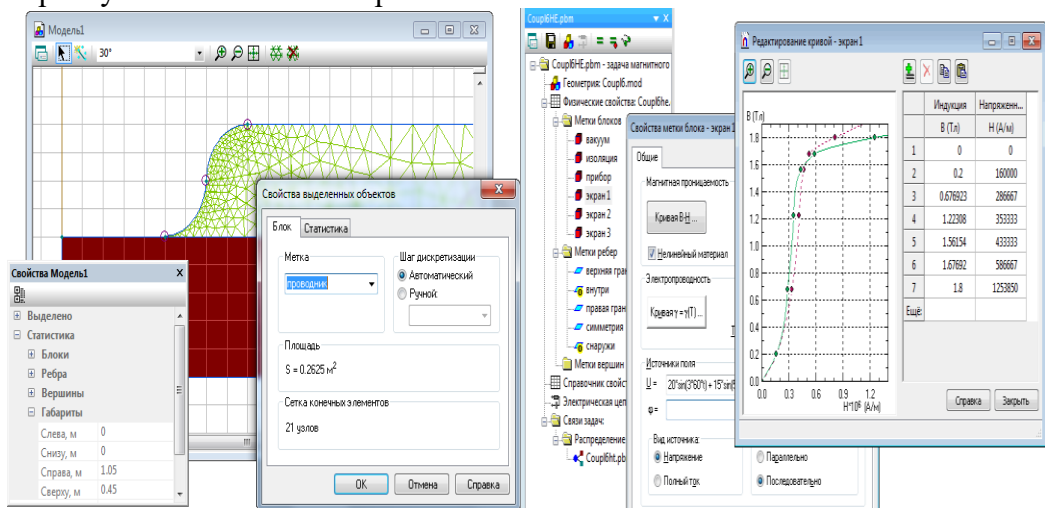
Модель1

30°

Свойства Модель1

Выделено
Статистика
Блоки
Ребра
Вершины
Габариты

| | |
|---|---|
| Слева, м | 0 |
| Снизу, м | 0 |
| Справа, м | 1.05 |
| Сверху, м | 0.45 |

Свойства выделенных объектов

Блок Статистика

Метка
проводник

Шаг дискретизации
Автоматический
Ручной:

Площадь
S = 0.2625 м$^2$

Сетка конечных элементов
21 узлов

OK Отмена Справка

Coupl6HE.pbm

Coupl6HE.pbm - задача магнитного
Геометрия: Coupl6.mod
Физические свойства: Coupl6he.
Метки блоков
вакуум
изоляция
прибор
экран 1
экран 2
экран 3
Метки ребер
верхняя гран
внутри
правая гран
симметрия
снаружи
Метки вершин
Справочник свойст
Электрическая цеп
Связи задач:
Распределение
Coupl6ht.pb

Свойства метки блока - экран 1

Общие

Магнитная проницаемость
Кривая B-H...
Нелинейный материал

Электропроводность
Кривая γ = γ(T) ...

Источники поля
U = 20*sin(3*50*t) + 15*sin(
φ =

Вид источника
Напряжение
Полный ток
Параллельно
Последовательно

Редактирование кривой - экран 1

B (Тл)

H*10$^6$ (А/м)

| | Индукция B (Тл) | Напряжен... H (А/м) |
|---|---|---|
| 1 | 0 | 0 |
| 2 | 0.2 | 160000 |
| 3 | 0.676923 | 286667 |
| 4 | 1.22308 | 353333 |
| 5 | 1.56154 | 433333 |
| 6 | 1.67692 | 586667 |
| 7 | 1.8 | 1253850 |
| Ещё: | | |

Справка Закрыть